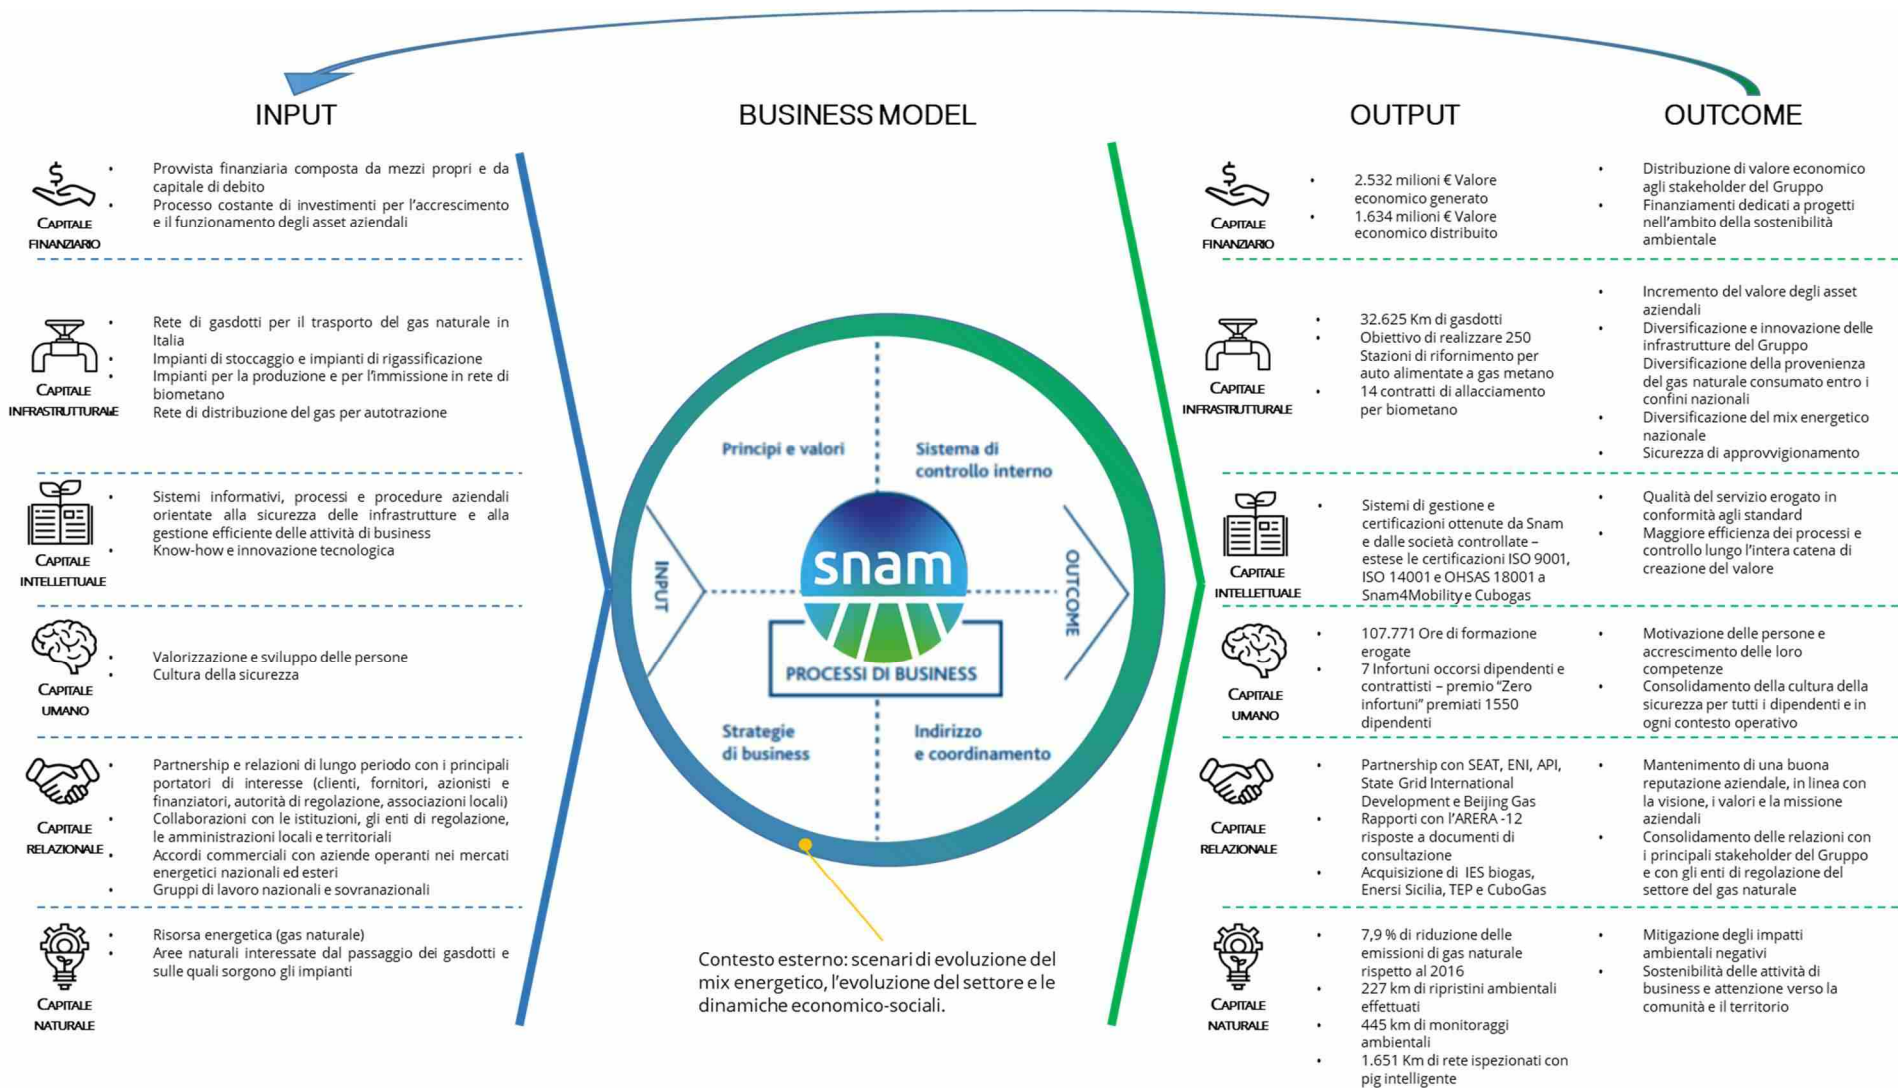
INPUT

CAPITALE FINANZIARIO
• Provvista finanziaria composta da mezzi propri e da capitale di debito
• Processo costante di investimenti per l'accrescimento e il funzionamento degli asset aziendali

CAPITALE INFRASTRUTTURALE
• Rete di gasdotti per il trasporto del gas naturale in Italia
• Impianti di stoccaggio e impianti di rigassificazione
• Impianti per la produzione e per l'immissione in rete di biometano
• Rete di distribuzione del gas per autotrazione

CAPITALE INTELLETTUALE
• Sistemi informativi, processi e procedure aziendali orientate alla sicurezza delle infrastrutture e alla gestione efficiente delle attività di business
• Know-how e innovazione tecnologica

CAPITALE UMANO
• Valorizzazione e sviluppo delle persone
• Cultura della sicurezza

CAPITALE RELAZIONALE
• Partnership e relazioni di lungo periodo con i principali portatori di interesse (clienti, fornitori, azionisti e finanziatori, autorità di regolazione, associazioni locali)
• Collaborazioni con le istituzioni, gli enti di regolazione, le amministrazioni locali e territoriali
• Accordi commerciali con aziende operanti nei mercati energetici nazionali ed esteri
• Gruppi di lavoro nazionali e sovranazionali

CAPITALE NATURALE
• Risorsa energetica (gas naturale)
• Aree naturali interessate dal passaggio dei gasdotti e sulle quali sorgono gli impianti

BUSINESS MODEL

Principi e valori
Sistema di controllo interno
INPUT
snam
OUTCOME
PROCESSI DI BUSINESS
Strategie di business
Indirizzo e coordinamento

Contesto esterno: scenari di evoluzione del mix energetico, l'evoluzione del settore e le dinamiche economico-sociali.

OUTPUT

CAPITALE FINANZIARIO
• 2.532 milioni € Valore economico generato
• 1.634 milioni € Valore economico distribuito

CAPITALE INFRASTRUTTURALE
• 32.625 Km di gasdotti
• Obiettivo di realizzare 250 Stazioni di rifornimento per auto alimentate a gas metano
• 14 contratti di allacciamento per biometano

CAPITALE INTELLETTUALE
• Sistemi di gestione e certificazioni ottenute da Snam e dalle società controllate – estese le certificazioni ISO 9001, ISO 14001 e OHSAS 18001 a Snam4Mobility e Cubogas

CAPITALE UMANO
• 107.771 Ore di formazione erogate
• 7 Infortuni occorsi dipendenti e contrattisti – premio "Zero infortuni" premiati 1550 dipendenti

CAPITALE RELAZIONALE
• Partnership con SEAT, ENI, API, State Grid International Development e Beijing Gas
• Rapporti con l'ARERA -12 risposte a documenti di consultazione
• Acquisizione di IES biogas, Enersi Sicilia, TEP e CuboGas

CAPITALE NATURALE
• 7,9 % di riduzione delle emissioni di gas naturale rispetto al 2016
• 227 km di ripristini ambientali effettuati
• 445 km di monitoraggi ambientali
• 1.651 Km di rete ispezionati con pig intelligente

OUTCOME

• Distribuzione di valore economico agli stakeholder del Gruppo
• Finanziamenti dedicati a progetti nell'ambito della sostenibilità ambientale

• Incremento del valore degli asset aziendali
• Diversificazione e innovazione delle infrastrutture del Gruppo
Diversificazione della provenienza del gas naturale consumato entro i confini nazionali
• Diversificazione del mix energetico nazionale
• Sicurezza di approvvigionamento

• Qualità del servizio erogato in conformità agli standard
• Maggiore efficienza dei processi e controllo lungo l'intera catena di creazione del valore

• Motivazione delle persone e accrescimento delle loro competenze
• Consolidamento della cultura della sicurezza per tutti i dipendenti e in ogni contesto operativo

• Mantenimento di una buona reputazione aziendale, in linea con la visione, i valori e la missione aziendali
• Consolidamento delle relazioni con i principali stakeholder del Gruppo e con gli enti di regolazione del settore del gas naturale

• Mitigazione degli impatti ambientali negativi
• Sostenibilità delle attività di business e attenzione verso la comunità e il territorio